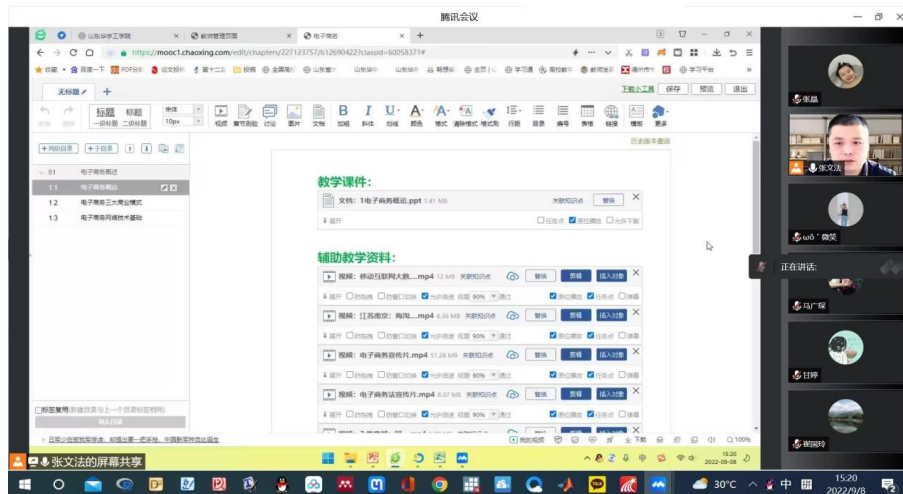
腾讯会议

山东华宇工学院 | 教师管理页面 | 电子商务

https://mooc1.chaoxing.com/edit/chapters/227123757/612690422?classId=60058371#

无标题 | 下载小工具 | 保存 | 预览 | 退出

标题 标题 | 宋体 | 10px | B | I | U | A | 行距 | 目录 | 编号 | 表格 | 链接 | 模板 | 更多

+同级目录 | +子目录

01 电子商务概述
1.1 电子商务概论
1.2 电子商务三大商业模式
1.3 电子商务网络技术基础

历史版本查询

教学课件：

文档：1电子商务概论.ppt 1.41 MB | 关联知识点 | 替换

辅助教学资料：

视频：移动互联网大数...mp4 12 MB 关联知识点 | 替换 | 剪辑 | 插入对象

视频：江苏南京：商淘...mp4 6.36 MB 关联知识点 | 替换 | 剪辑 | 插入对象

视频：电子商务宣传片.mp4 51.28 MB 关联知识点 | 替换 | 剪辑 | 插入对象

视频：电子商务运营传片.mp4 8.07 MB 关联知识点 | 替换 | 剪辑 | 插入对象

张晶
张文法
ωō 微笑
正在讲话:
马广琛
甘婷
崔国玲

张文法的屏幕共享

30°C 中 15:20 2022/9/8